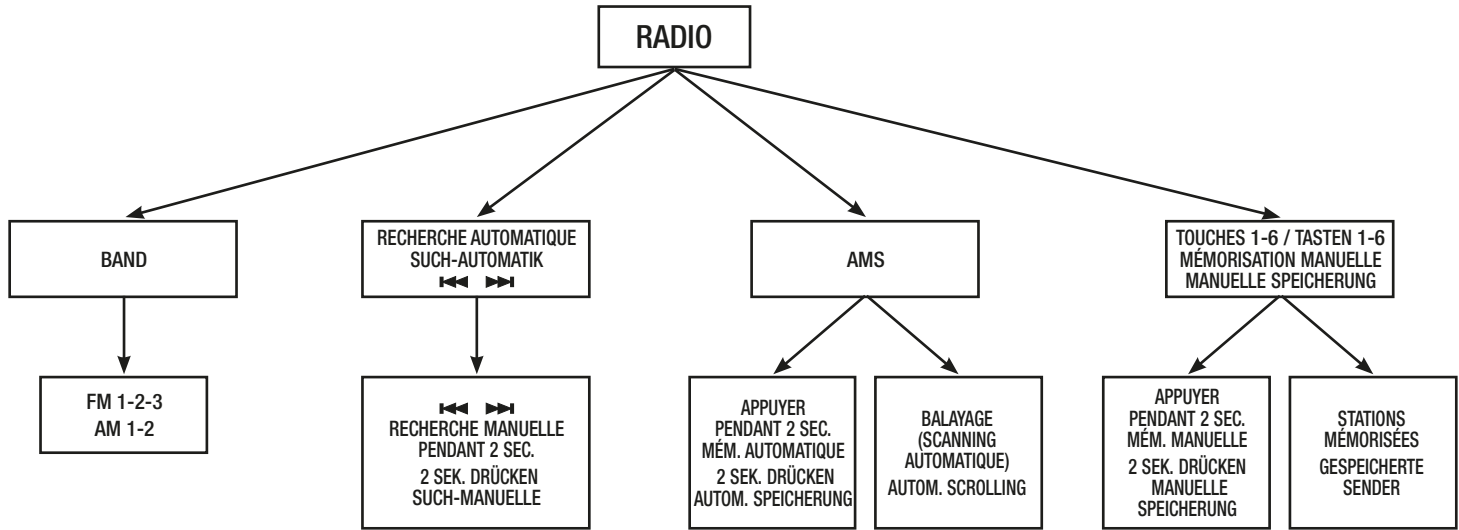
RADIO

BAND

FM 1-2-3
AM 1-2

RECHERCHE AUTOMATIQUE
SUCH-AUTOMATIK
⏮ ⏭

⏮ ⏭
RECHERCHE MANUELLE
PENDANT 2 SEC.
2 SEK. DRÜCKEN
SUCH-MANUELLE

AMS

APPUYER
PENDANT 2 SEC.
MÉM. AUTOMATIQUE
2 SEK. DRÜCKEN
AUTOM. SPEICHERUNG

BALAYAGE
(SCANNING
AUTOMATIQUE)
AUTOM. SCROLLING

TOUCHES 1-6 / TASTEN 1-6
MÉMORISATION MANUELLE
MANUELLE SPEICHERUNG

APPUYER
PENDANT 2 SEC.
MÉM. MANUELLE
2 SEK. DRÜCKEN
MANUELLE
SPEICHERUNG

STATIONS
MÉMORISÉES
GESPEICHERTE
SENDER